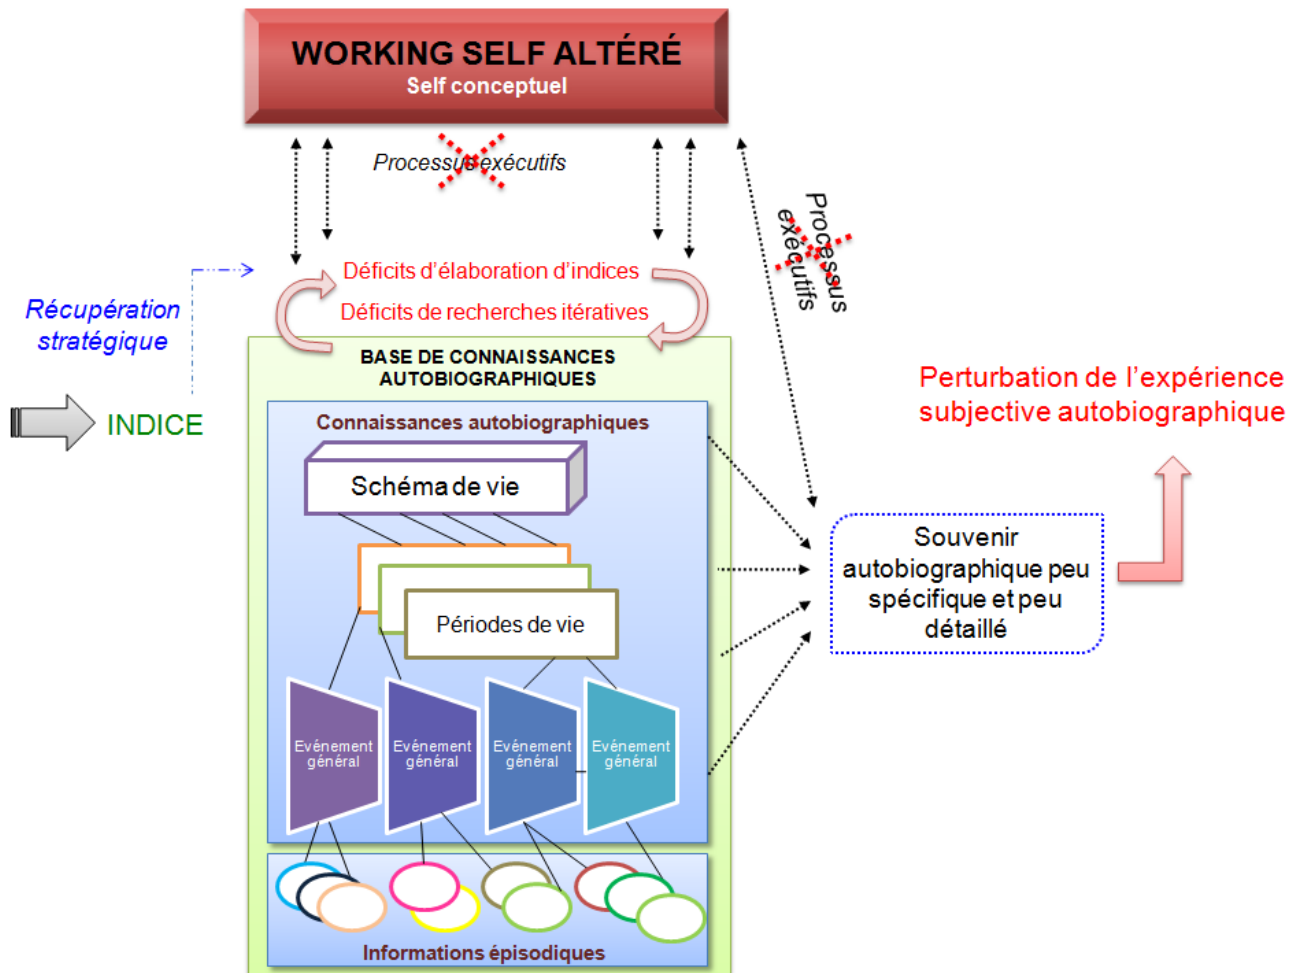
WORKING SELF ALTÉRÉ
Self conceptuel

Processus exécutifs

Processus exécutifs

Récupération stratégique

Déficits d'élaboration d'indices
Déficits de recherches itératives

INDICE

BASE DE CONNAISSANCES AUTOBIOGRAPHIQUES

Connaissances autobiographiques

Schéma de vie

Périodes de vie

Evénement général
Evénement général
Evénement général
Evénement général

Informations épisodiques

Perturbation de l'expérience subjective autobiographique

Souvenir autobiographique peu spécifique et peu détaillé